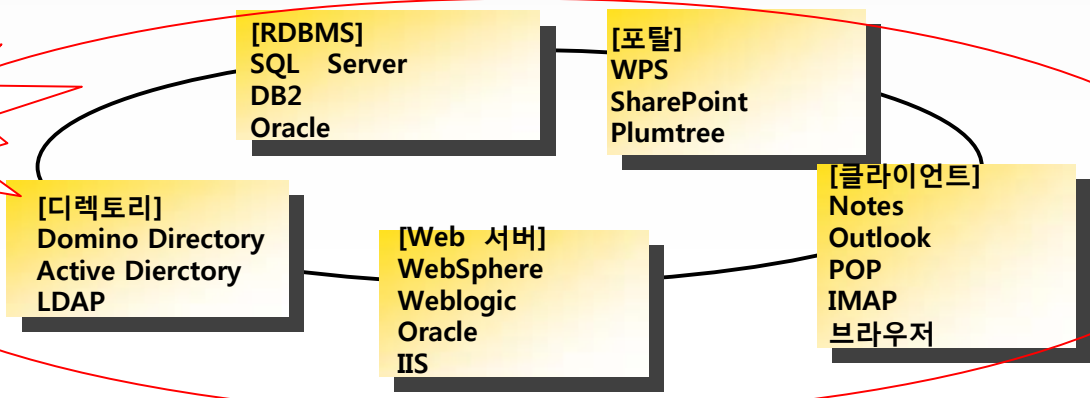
[RDBMS]
SQL Server
DB2
Oracle

[포탈]
WPS
SharePoint
Plumtree

[클라이언트]
Notes
Outlook
POP
IMAP
브라우저

[Web 서버]
WebSphere
Weblogic
Oracle
IIS

[디렉토리]
Domino Directory
Active Dierctory
LDAP